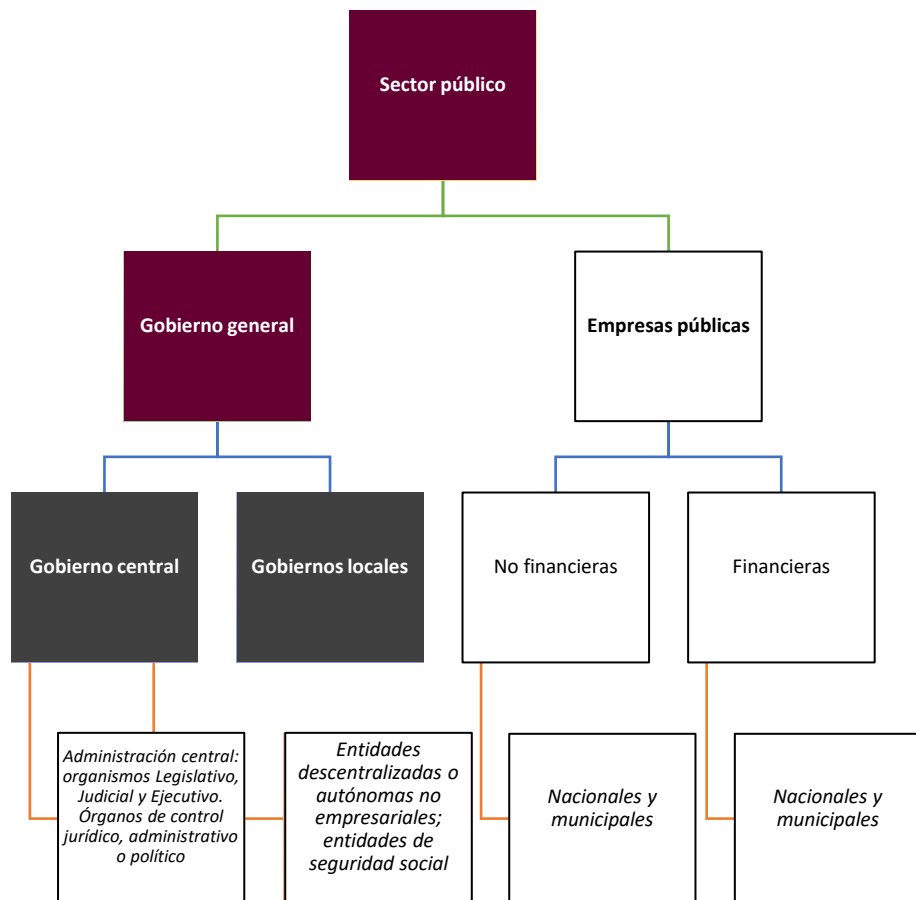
Sector público

Gobierno general

Empresas públicas

Gobierno central

Gobiernos locales

No financieras

Financieras

Administración central: organismos Legislativo, Judicial y Ejecutivo. Órganos de control jurídico, administrativo o político

Entidades descentralizadas o autónomas no empresariales; entidades de seguridad social

Nacionales y municipales

Nacionales y municipales